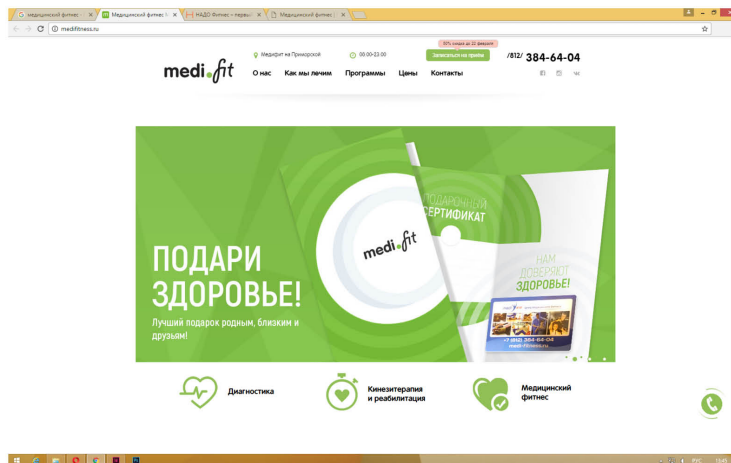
G медицинский фитнес × | Медицинский фитнес × | НАДО Фитнес – первы × | Медицинский фитнес × |

medifitness.ru

Медифит на Приморской
00.00-22.00
60% скидка до 22 февраля
Записаться на прием
/812/ 384-64-04

medi.fit
О нас
Как мы лечим
Программы
Цены
Контакты

ПОДАРИ ЗДОРОВЬЕ!
Лучший подарок родным, близким и друзьям!

medi.fit
ПОДАРОЧНЫЙ СЕРТИФИКАТ
НАМ ДОВЕРЯЮТ ЗДОРОВЬЕ!
+7 (812) 384-64-04
medi-fitness.ru

Диагностика
Кинезитерапия и реабилитация
Медицинский фитнес

РУС 13:45